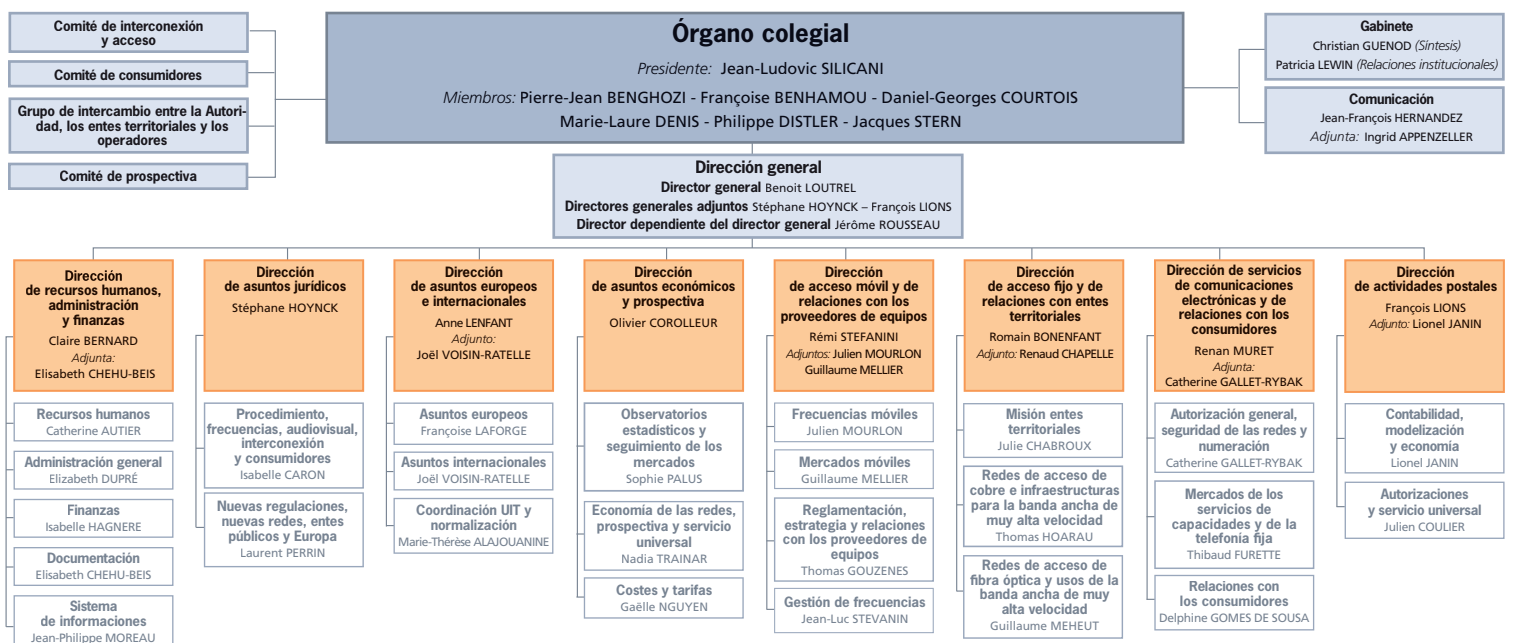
Comité de interconexión y acceso

Comité de consumidores

Grupo de intercambio entre la Autoridad, los entes territoriales y los operadores

Comité de prospectiva

Órgano colegial
Presidente: Jean-Ludovic SILICANI
Miembros: Pierre-Jean BENGHOZI - Françoise BENHAMOU - Daniel-Georges COURTOIS
Marie-Laure DENIS - Philippe DISTLER - Jacques STERN

Gabinete
Christian GUENOD (Síntesis)
Patricia LEWIN (Relaciones institucionales)

Comunicación
Jean-François HERNANDEZ
Adjunta: Ingrid APPENZELLER

Dirección general
Director general Benoit LOUTREL
Directores generales adjuntos Stéphane HOYNCK – François LIONS
Director dependiente del director general Jérôme ROUSSEAU

Dirección de recursos humanos, administración y finanzas
Claire BERNARD
Adjunta:
Elisabeth CHEHU-BEIS

Recursos humanos
Catherine AUTIER

Administración general
Elizabeth DUPRÉ

Finanzas
Isabelle HAGNERE

Documentación
Elisabeth CHEHU-BEIS

Sistema de informaciones
Jean-Philippe MOREAU

Dirección de asuntos jurídicos
Stéphane HOYNCK

Procedimiento, frecuencias, audiovisual, interconexión y consumidores
Isabelle CARON

Nuevas regulaciones, nuevas redes, entes públicos y Europa
Laurent PERRIN

Dirección de asuntos europeos e internacionales
Anne LENFANT
Adjunto:
Joël VOISIN-RATELLE

Asuntos europeos
Françoise LAFORGE

Asuntos internacionales
Joël VOISIN-RATELLE

Coordinación UIT y normalización
Marie-Thérèse ALAJOUANINE

Dirección de asuntos económicos y prospectiva
Olivier COROLLEUR

Observatorios estadísticos y seguimiento de los mercados
Sophie PALUS

Economía de las redes, prospectiva y servicio universal
Nadia TRAINAR

Costes y tarifas
Gaëlle NGUYEN

Dirección de acceso móvil y de relaciones con los proveedores de equipos
Rémi STEFANINI
Adjuntos: Julien MOURLON
Guillaume MELLIER

Frecuencias móviles
Julien MOURLON

Mercados móviles
Guillaume MELLIER

Reglamentación, estrategia y relaciones con los proveedores de equipos
Thomas GOUZENES

Gestión de frecuencias
Jean-Luc STEVANIN

Dirección de acceso fijo y de relaciones con entes territoriales
Romain BONENFANT
Adjunto: Renaud CHAPELLE

Misión entes territoriales
Julie CHABROUX

Redes de acceso de cobre e infraestructuras para la banda ancha de muy alta velocidad
Thomas HOARAU

Redes de acceso de fibra óptica y usos de la banda ancha de muy alta velocidad
Guillaume MEHEUT

Dirección de servicios de comunicaciones electrónicas y de relaciones con los consumidores
Renan MURET
Adjunta:
Catherine GALLET-RYBAK

Autorización general, seguridad de las redes y numeración
Catherine GALLET-RYBAK

Mercados de los servicios de capacidades y de la telefonía fija
Thibaud FURETTE

Relaciones con los consumidores
Delphine GOMES DE SOUSA

Dirección de actividades postales
François LIONS
Adjunto: Lionel JANIN

Contabilidad, modelización y economía
Lionel JANIN

Autorizaciones y servicio universal
Julien COULIER